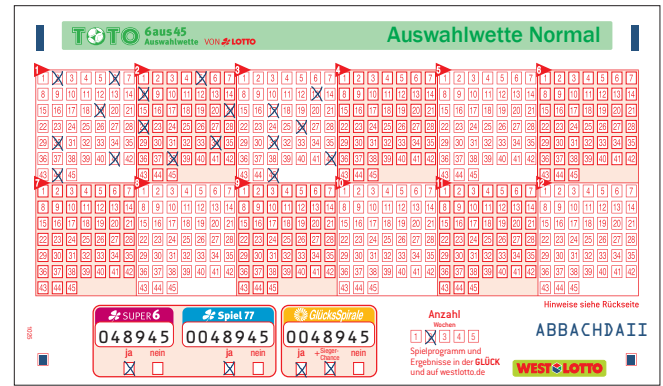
TOTO 6aus45 Auswahlwette VON LOTTO

Auswahlwette Normal

1

| 1 | 2 | 3 | 4 | 5 | 6 | 7 |
|---|---|---|---|---|---|---|
| 8 | 9 | 10 | 11 | 12 | 13 | 14 |
| 15 | 16 | 17 | 18 | 19 | 20 | 21 |
| 22 | 23 | 24 | 25 | 26 | 27 | 28 |
| 29 | 30 | 31 | 32 | 33 | 34 | 35 |
| 36 | 37 | 38 | 39 | 40 | 41 | 42 |
| 43 | 44 | 45 | | | | |

2

| 1 | 2 | 3 | 4 | 5 | 6 | 7 |
|---|---|---|---|---|---|---|
| 8 | 9 | 10 | 11 | 12 | 13 | 14 |
| 15 | 16 | 17 | 18 | 19 | 20 | 21 |
| 22 | 23 | 24 | 25 | 26 | 27 | 28 |
| 29 | 30 | 31 | 32 | 33 | 34 | 35 |
| 36 | 37 | 38 | 39 | 40 | 41 | 42 |
| 43 | 44 | 45 | | | | |

3

| 1 | 2 | 3 | 4 | 5 | 6 | 7 |
|---|---|---|---|---|---|---|
| 8 | 9 | 10 | 11 | 12 | 13 | 14 |
| 15 | 16 | 17 | 18 | 19 | 20 | 21 |
| 22 | 23 | 24 | 25 | 26 | 27 | 28 |
| 29 | 30 | 31 | 32 | 33 | 34 | 35 |
| 36 | 37 | 38 | 39 | 40 | 41 | 42 |
| 43 | 44 | 45 | | | | |

4

| 1 | 2 | 3 | 4 | 5 | 6 | 7 |
|---|---|---|---|---|---|---|
| 8 | 9 | 10 | 11 | 12 | 13 | 14 |
| 15 | 16 | 17 | 18 | 19 | 20 | 21 |
| 22 | 23 | 24 | 25 | 26 | 27 | 28 |
| 29 | 30 | 31 | 32 | 33 | 34 | 35 |
| 36 | 37 | 38 | 39 | 40 | 41 | 42 |
| 43 | 44 | 45 | | | | |

5

| 1 | 2 | 3 | 4 | 5 | 6 | 7 |
|---|---|---|---|---|---|---|
| 8 | 9 | 10 | 11 | 12 | 13 | 14 |
| 15 | 16 | 17 | 18 | 19 | 20 | 21 |
| 22 | 23 | 24 | 25 | 26 | 27 | 28 |
| 29 | 30 | 31 | 32 | 33 | 34 | 35 |
| 36 | 37 | 38 | 39 | 40 | 41 | 42 |
| 43 | 44 | 45 | | | | |

6

| 1 | 2 | 3 | 4 | 5 | 6 | 7 |
|---|---|---|---|---|---|---|
| 8 | 9 | 10 | 11 | 12 | 13 | 14 |
| 15 | 16 | 17 | 18 | 19 | 20 | 21 |
| 22 | 23 | 24 | 25 | 26 | 27 | 28 |
| 29 | 30 | 31 | 32 | 33 | 34 | 35 |
| 36 | 37 | 38 | 39 | 40 | 41 | 42 |
| 43 | 44 | 45 | | | | |

7

| 1 | 2 | 3 | 4 | 5 | 6 | 7 |
|---|---|---|---|---|---|---|
| 8 | 9 | 10 | 11 | 12 | 13 | 14 |
| 15 | 16 | 17 | 18 | 19 | 20 | 21 |
| 22 | 23 | 24 | 25 | 26 | 27 | 28 |
| 29 | 30 | 31 | 32 | 33 | 34 | 35 |
| 36 | 37 | 38 | 39 | 40 | 41 | 42 |
| 43 | 44 | 45 | | | | |

8

| 1 | 2 | 3 | 4 | 5 | 6 | 7 |
|---|---|---|---|---|---|---|
| 8 | 9 | 10 | 11 | 12 | 13 | 14 |
| 15 | 16 | 17 | 18 | 19 | 20 | 21 |
| 22 | 23 | 24 | 25 | 26 | 27 | 28 |
| 29 | 30 | 31 | 32 | 33 | 34 | 35 |
| 36 | 37 | 38 | 39 | 40 | 41 | 42 |
| 43 | 44 | 45 | | | | |

9

| 1 | 2 | 3 | 4 | 5 | 6 | 7 |
|---|---|---|---|---|---|---|
| 8 | 9 | 10 | 11 | 12 | 13 | 14 |
| 15 | 16 | 17 | 18 | 19 | 20 | 21 |
| 22 | 23 | 24 | 25 | 26 | 27 | 28 |
| 29 | 30 | 31 | 32 | 33 | 34 | 35 |
| 36 | 37 | 38 | 39 | 40 | 41 | 42 |
| 43 | 44 | 45 | | | | |

10

| 1 | 2 | 3 | 4 | 5 | 6 | 7 |
|---|---|---|---|---|---|---|
| 8 | 9 | 10 | 11 | 12 | 13 | 14 |
| 15 | 16 | 17 | 18 | 19 | 20 | 21 |
| 22 | 23 | 24 | 25 | 26 | 27 | 28 |
| 29 | 30 | 31 | 32 | 33 | 34 | 35 |
| 36 | 37 | 38 | 39 | 40 | 41 | 42 |
| 43 | 44 | 45 | | | | |

11

| 1 | 2 | 3 | 4 | 5 | 6 | 7 |
|---|---|---|---|---|---|---|
| 8 | 9 | 10 | 11 | 12 | 13 | 14 |
| 15 | 16 | 17 | 18 | 19 | 20 | 21 |
| 22 | 23 | 24 | 25 | 26 | 27 | 28 |
| 29 | 30 | 31 | 32 | 33 | 34 | 35 |
| 36 | 37 | 38 | 39 | 40 | 41 | 42 |
| 43 | 44 | 45 | | | | |

12

| 1 | 2 | 3 | 4 | 5 | 6 | 7 |
|---|---|---|---|---|---|---|
| 8 | 9 | 10 | 11 | 12 | 13 | 14 |
| 15 | 16 | 17 | 18 | 19 | 20 | 21 |
| 22 | 23 | 24 | 25 | 26 | 27 | 28 |
| 29 | 30 | 31 | 32 | 33 | 34 | 35 |
| 36 | 37 | 38 | 39 | 40 | 41 | 42 |
| 43 | 44 | 45 | | | | |

Hinweise siehe Rückseite

10/35

SUPER 6
048945
ja nein

Spiel 77
0048945
ja nein

GlücksSpirale
0048945
ja + Sieger-Chance nein

Anzahl
Wochen
1 2 3 4 5

Spielprogramm und Ergebnisse in der GLÜCK und auf westlotto.de

ABBACHDAII

WESTLOTTO